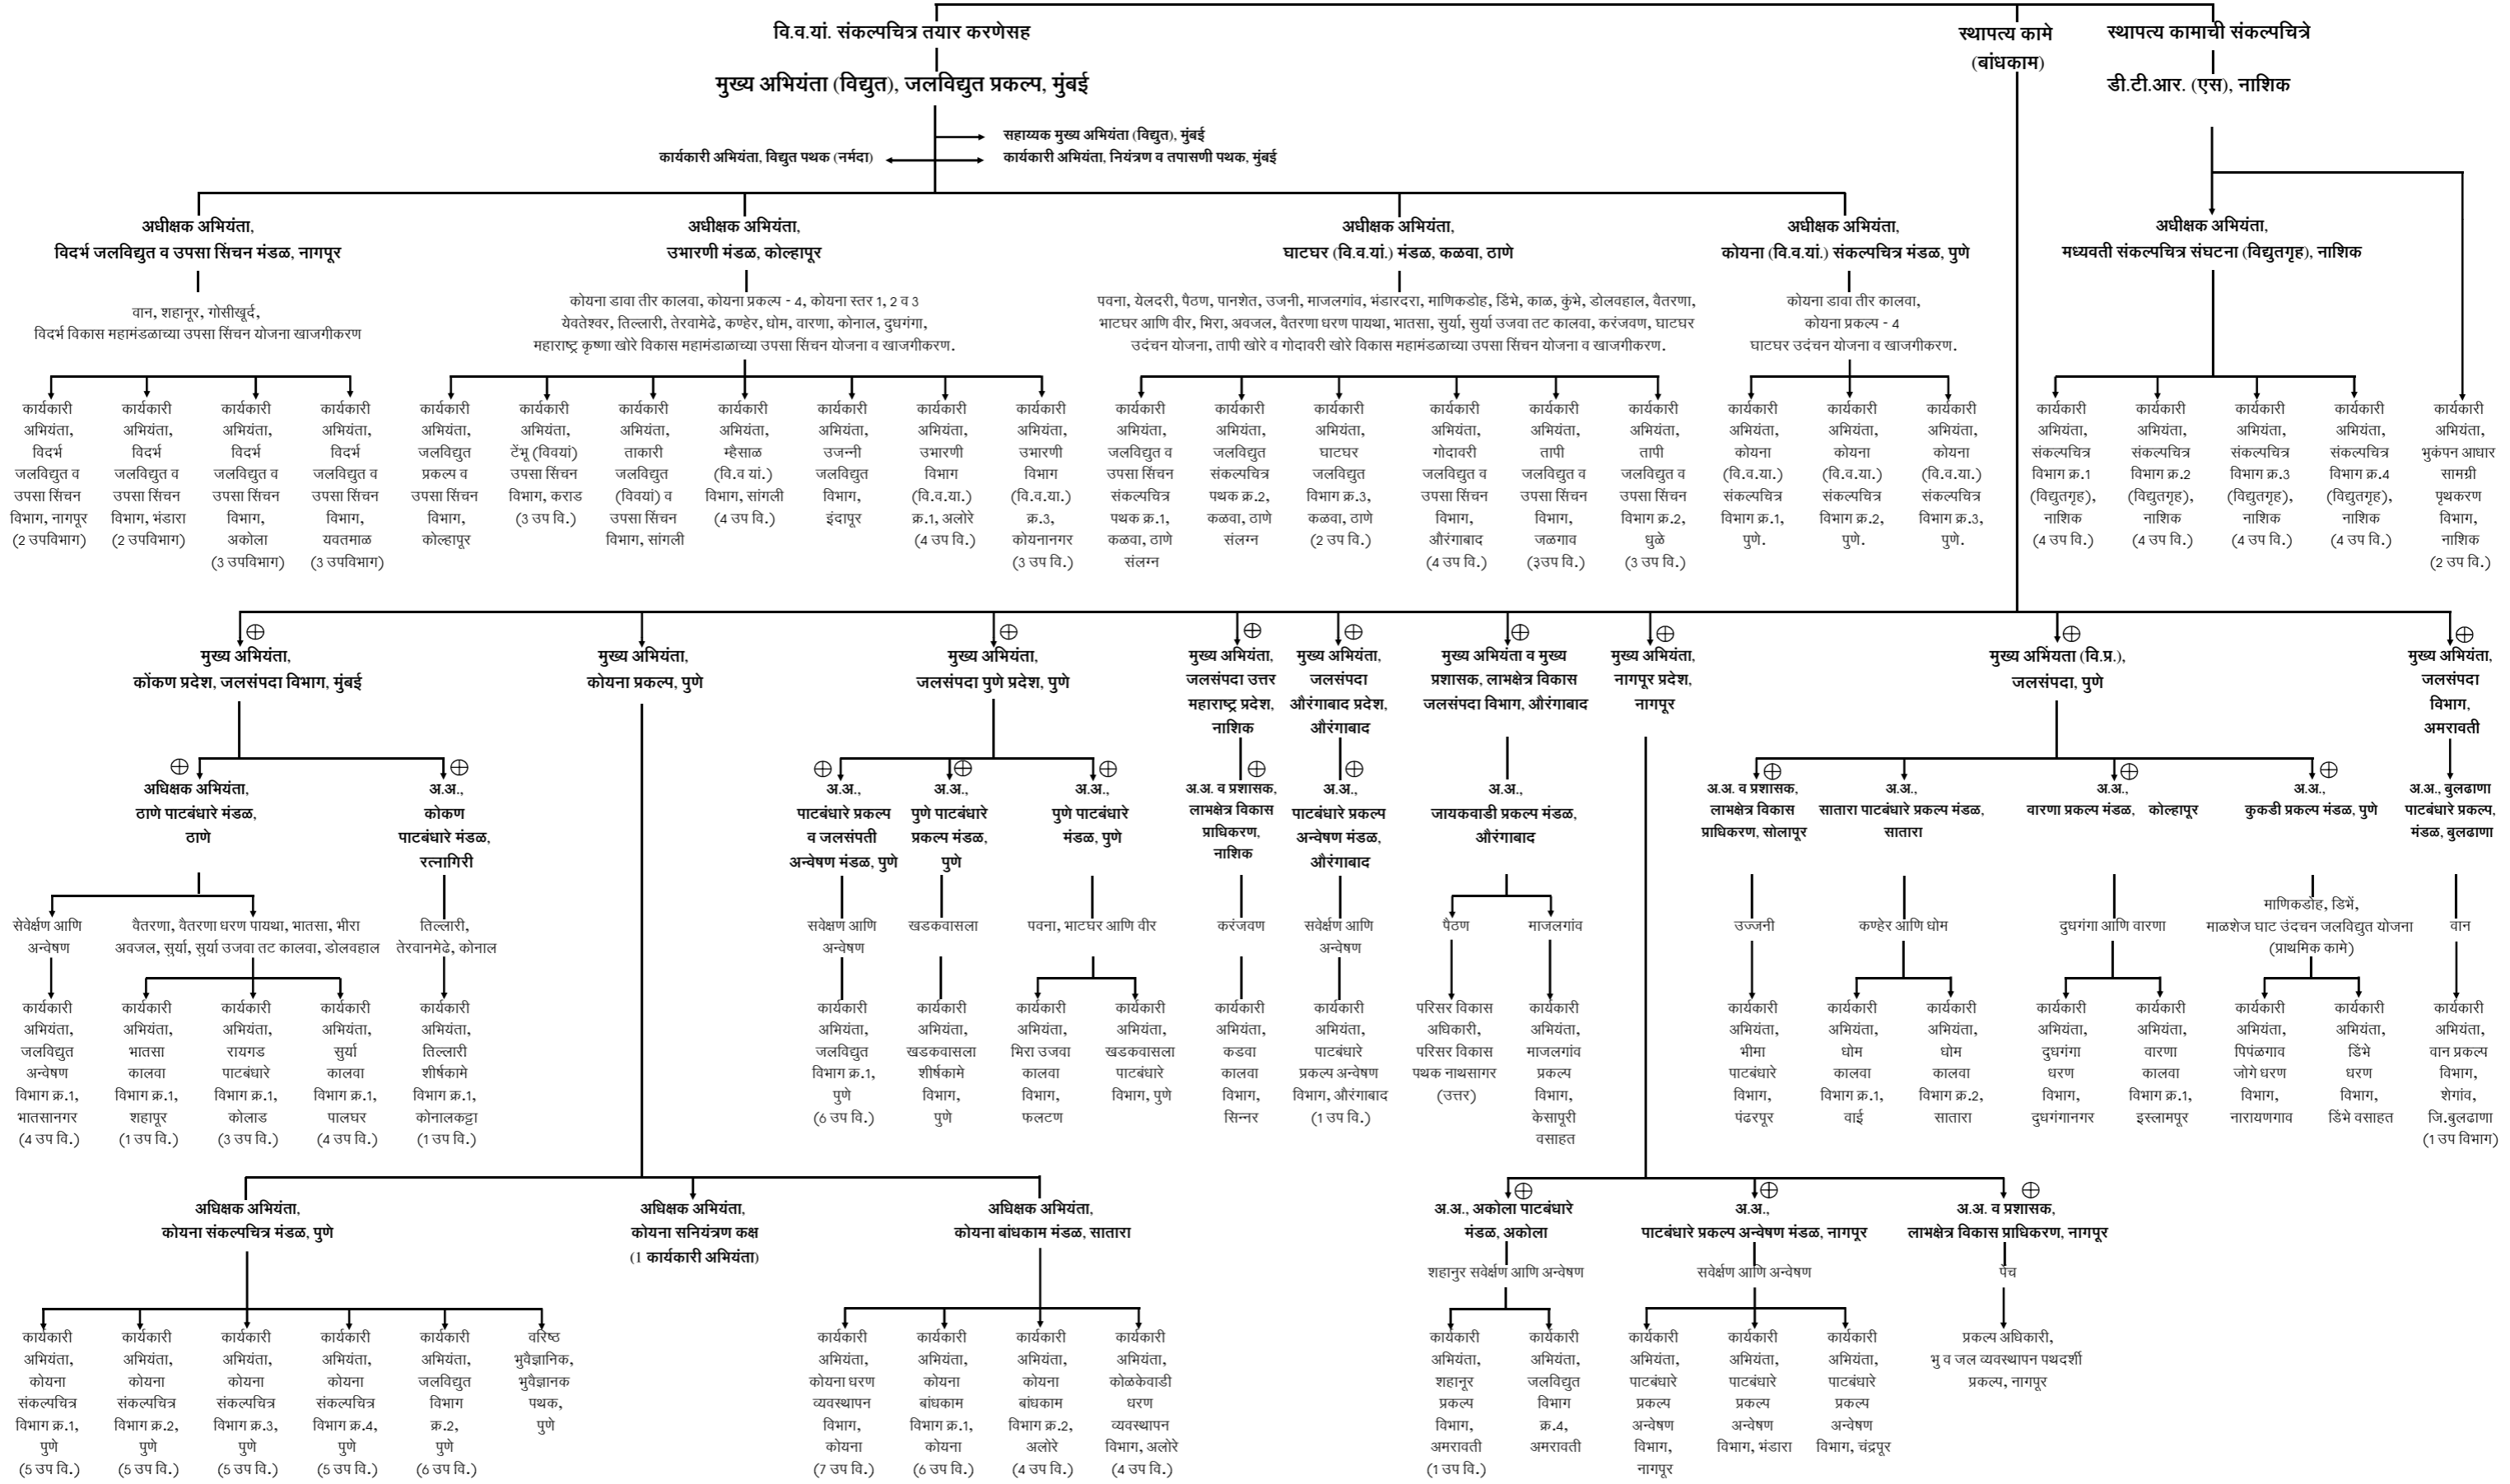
वि.व.यां. संकल्पचित्र तयार करणेसह

मुख्य अभियंता (विद्युत), जलविद्युत प्रकल्प, मुंबई

स्थापत्य कामे (बांधकाम)

स्थापत्य कामाची संकल्पचित्रे

डी.टी.आर. (एस), नाशिक

सहाय्यक मुख्य अभियंता (विद्युत), मुंबई

कार्यकारी अभियंता, विद्युत पथक (नर्मदा)

कार्यकारी अभियंता, नियंत्रण व तपासणी पथक, मुंबई

अधीक्षक अभियंता, विदर्भ जलविद्युत व उपसा सिंचन मंडळ, नागपूर

वान, शहानूर, गोसीखुर्द, विदर्भ विकास महामंडळाच्या उपसा सिंचन योजना खाजगीकरण

कार्यकारी अभियंता, विदर्भ जलविद्युत व उपसा सिंचन विभाग, नागपूर (2 उपविभाग)

कार्यकारी अभियंता, विदर्भ जलविद्युत व उपसा सिंचन विभाग, भंडारा (2 उपविभाग)

कार्यकारी अभियंता, विदर्भ जलविद्युत व उपसा सिंचन विभाग, अकोला (3 उपविभाग)

कार्यकारी अभियंता, विदर्भ जलविद्युत व उपसा सिंचन विभाग, यवतमाळ (3 उपविभाग)

अधीक्षक अभियंता, उभारणी मंडळ, कोल्हापूर

कोयना डावा तीर कालवा, कोयना प्रकल्प - 4, कोयना स्तर 1, 2 व 3 येवतेश्वर, तिल्लारी, तेरवामेढे, कण्हेर, धोम, वारणा, कोनाल, दुधगंगा, महाराष्ट्र कृष्णा खोरे विकास महामंडळाच्या उपसा सिंचन योजना व खाजगीकरण.

कार्यकारी अभियंता, जलविद्युत प्रकल्प व उपसा सिंचन विभाग, कोल्हापूर

कार्यकारी अभियंता, टेंभू (विवयां) उपसा सिंचन विभाग, कराड (3 उप वि.)

कार्यकारी अभियंता, ताकारी जलविद्युत (विवयां) व उपसा सिंचन विभाग, सांगली

कार्यकारी अभियंता, म्हैसाळ (वि.व यां.) विभाग, सांगली (4 उप वि.)

कार्यकारी अभियंता, उजनी जलविद्युत विभाग, इंदापूर

कार्यकारी अभियंता, उभारणी विभाग (वि.व.या.) क्र.1, अलोरे (4 उप वि.)

कार्यकारी अभियंता, उभारणी विभाग (वि.व.या.) क्र.3, कोयनानगर (3 उप वि.)

अधीक्षक अभियंता, घाटघर (वि.व.यां.) मंडळ, कळवा, ठाणे

पवना, येलदरी, पैठण, पानशेत, उजनी, माजलगांव, भंडारदरा, माणिकडोह, डिंभे, काळ, कुंभे, डोलवहाल, वैतरणा, भाटघर आणि वीर, भिरा, अवजल, वैतरणा धरण पायथा, भातसा, सुर्या, सुर्या उजवा तट कालवा, करंजवण, घाटघर उदंचन योजना, तापी खोरे व गोदावरी खोरे विकास महामंडळाच्या उपसा सिंचन योजना व खाजगीकरण.

कार्यकारी अभियंता, जलविद्युत व उपसा सिंचन संकल्पचित्र पथक क्र.1, कळवा, ठाणे संलग्न

कार्यकारी अभियंता, जलविद्युत संकल्पचित्र पथक क्र.2, कळवा, ठाणे संलग्न

कार्यकारी अभियंता, घाटघर जलविद्युत विभाग क्र.3, कळवा, ठाणे (2 उप वि.)

कार्यकारी अभियंता, गोदावरी जलविद्युत व उपसा सिंचन विभाग, औरंगाबाद (4 उप वि.)

कार्यकारी अभियंता, तापी जलविद्युत व उपसा सिंचन विभाग, जळगाव (3उप वि.)

कार्यकारी अभियंता, तापी जलविद्युत व उपसा सिंचन विभाग क्र.2, धुळे (3 उप वि.)

अधीक्षक अभियंता, कोयना (वि.व.यां.) संकल्पचित्र मंडळ, पुणे

कोयना डावा तीर कालवा, कोयना प्रकल्प - 4 घाटघर उदंचन योजना व खाजगीकरण.

कार्यकारी अभियंता, कोयना (वि.व.या.) संकल्पचित्र विभाग क्र.1, पुणे.

कार्यकारी अभियंता, कोयना (वि.व.या.) संकल्पचित्र विभाग क्र.2, पुणे.

कार्यकारी अभियंता, कोयना (वि.व.या.) संकल्पचित्र विभाग क्र.3, पुणे.

अधीक्षक अभियंता, मध्यवर्ती संकल्पचित्र संघटना (विद्युतगृह), नाशिक

कार्यकारी अभियंता, संकल्पचित्र विभाग क्र.1 (विद्युतगृह), नाशिक (4 उप वि.)

कार्यकारी अभियंता, संकल्पचित्र विभाग क्र.2 (विद्युतगृह), नाशिक (4 उप वि.)

कार्यकारी अभियंता, संकल्पचित्र विभाग क्र.3 (विद्युतगृह), नाशिक (4 उप वि.)

कार्यकारी अभियंता, संकल्पचित्र विभाग क्र.4 (विद्युतगृह), नाशिक (4 उप वि.)

कार्यकारी अभियंता, भुकंपन आधार सामग्री पृथकरण विभाग, नाशिक (2 उप वि.)

मुख्य अभियंता, कोंकण प्रदेश, जलसंपदा विभाग, मुंबई

मुख्य अभियंता, कोयना प्रकल्प, पुणे

मुख्य अभियंता, जलसंपदा पुणे प्रदेश, पुणे

मुख्य अभियंता, जलसंपदा उत्तर महाराष्ट्र प्रदेश, नाशिक

मुख्य अभियंता, जलसंपदा औरंगाबाद प्रदेश, औरंगाबाद

मुख्य अभियंता व मुख्य प्रशासक, लाभक्षेत्र विकास जलसंपदा विभाग, औरंगाबाद

मुख्य अभियंता, नागपूर प्रदेश, नागपूर

मुख्य अभियंता (वि.प्र.), जलसंपदा, पुणे

मुख्य अभियंता, जलसंपदा विभाग, अमरावती

अधिक्षक अभियंता, ठाणे पाटबंधारे मंडळ, ठाणे

अ.अ., कोकण पाटबंधारे मंडळ, रत्नागिरी

सेवेक्षण आणि अन्वेषण

वैतरणा, वैतरणा धरण पायथा, भातसा, भीरा अवजल, सुर्या, सुर्या उजवा तट कालवा, डोलवहाल

तिल्लारी, तेरवानमेढे, कोनाल

कार्यकारी अभियंता, जलविद्युत अन्वेषण विभाग क्र.1, भातसानगर (4 उप वि.)

कार्यकारी अभियंता, भातसा कालवा विभाग क्र.1, शहापूर (1 उप वि.)

कार्यकारी अभियंता, रायगड पाटबंधारे विभाग क्र.1, कोलाड (3 उप वि.)

कार्यकारी अभियंता, सुर्या कालवा विभाग क्र.1, पालघर (4 उप वि.)

कार्यकारी अभियंता, तिल्लारी शीर्षकामे विभाग क्र.1, कोनालकट्टा (1 उप वि.)

अ.अ., पाटबंधारे प्रकल्प व जलसंपत्ती अन्वेषण मंडळ, पुणे

अ.अ., पुणे पाटबंधारे प्रकल्प मंडळ, पुणे

अ.अ., पुणे पाटबंधारे मंडळ, पुणे

सवेक्षण आणि अन्वेषण

खडकवासला

पवना, भाटघर आणि वीर

कार्यकारी अभियंता, जलविद्युत विभाग क्र.1, पुणे (6 उप वि.)

कार्यकारी अभियंता, खडकवासला शीर्षकामे विभाग, पुणे

कार्यकारी अभियंता, भिरा उजवा कालवा विभाग, फलटण

कार्यकारी अभियंता, खडकवासला पाटबंधारे विभाग, पुणे

अ.अ. व प्रशासक, लाभक्षेत्र विकास प्राधिकरण, नाशिक

करंजवण

कार्यकारी अभियंता, कडवा कालवा विभाग, सिन्नर

अ.अ., पाटबंधारे प्रकल्प अन्वेषण मंडळ, औरंगाबाद

सर्वेक्षण आणि अन्वेषण

कार्यकारी अभियंता, पाटबंधारे प्रकल्प अन्वेषण विभाग, औरंगाबाद (1 उप वि.)

अ.अ., जायकवाडी प्रकल्प मंडळ, औरंगाबाद

पैठण

माजलगांव

परिसर विकास अधिकारी, परिसर विकास पथक नाथसागर (उत्तर)

कार्यकारी अभियंता, माजलगांव प्रकल्प विभाग, केसापूरी वसाहत

अ.अ. व प्रशासक, लाभक्षेत्र विकास प्राधिकरण, सोलापूर

उज्जनी

कार्यकारी अभियंता, भीमा पाटबंधारे विभाग, पंढरपूर

अ.अ., सातारा पाटबंधारे प्रकल्प मंडळ, सातारा

कण्हेर आणि धोम

कार्यकारी अभियंता, धोम कालवा विभाग क्र.1, वाई

कार्यकारी अभियंता, धोम कालवा विभाग क्र.2, सातारा

अ.अ., वारणा प्रकल्प मंडळ, कोल्हापूर

दुधगंगा आणि वारणा

कार्यकारी अभियंता, दुधगंगा धरण विभाग, दुधगंगानगर

कार्यकारी अभियंता, वारणा कालवा विभाग क्र.1, इस्लामपूर

अ.अ., कुकडी प्रकल्प मंडळ, पुणे

माणिकडोह, डिंभें, माळशेज घाट उदंचन जलविद्युत योजना (प्राथमिक कामे)

कार्यकारी अभियंता, पिंपळगाव जोगे धरण विभाग, नारायणगाव

कार्यकारी अभियंता, डिंभे धरण विभाग, डिंभे वसाहत

अ.अ., बुलढाणा पाटबंधारे प्रकल्प, मंडळ, बुलढाणा

वान

कार्यकारी अभियंता, वान प्रकल्प विभाग, शेगांव, जि.बुलढाणा (1 उप विभाग)

अधिक्षक अभियंता, कोयना संकल्पचित्र मंडळ, पुणे

अधिक्षक अभियंता, कोयना सनियंत्रण कक्ष (1 कार्यकारी अभियंता)

अधिक्षक अभियंता, कोयना बांधकाम मंडळ, सातारा

कार्यकारी अभियंता, कोयना संकल्पचित्र विभाग क्र.1, पुणे (5 उप वि.)

कार्यकारी अभियंता, कोयना संकल्पचित्र विभाग क्र.2, पुणे (5 उप वि.)

कार्यकारी अभियंता, कोयना संकल्पचित्र विभाग क्र.3, पुणे (5 उप वि.)

कार्यकारी अभियंता, कोयना संकल्पचित्र विभाग क्र.4, पुणे (5 उप वि.)

कार्यकारी अभियंता, जलविद्युत विभाग क्र.2, पुणे (6 उप वि.)

वरिष्ठ भुवैज्ञानिक, भुवैज्ञानक पथक, पुणे

कार्यकारी अभियंता, कोयना धरण व्यवस्थापन विभाग, कोयना (7 उप वि.)

कार्यकारी अभियंता, कोयना बांधकाम विभाग क्र.1, कोयना (6 उप वि.)

कार्यकारी अभियंता, कोयना बांधकाम विभाग क्र.2, अलोरे (4 उप वि.)

कार्यकारी अभियंता, कोळकेवाडी धरण व्यवस्थापन विभाग, अलोरे (4 उप वि.)

अ.अ., अकोला पाटबंधारे मंडळ, अकोला

शहानुर सवेक्षण आणि अन्वेषण

कार्यकारी अभियंता, शहानूर प्रकल्प विभाग, अमरावती (1 उप वि.)

कार्यकारी अभियंता, जलविद्युत विभाग क्र.4, अमरावती

अ.अ., पाटबंधारे प्रकल्प अन्वेषण मंडळ, नागपूर

सवेक्षण आणि अन्वेषण

कार्यकारी अभियंता, पाटबंधारे प्रकल्प अन्वेषण विभाग, नागपूर

कार्यकारी अभियंता, पाटबंधारे प्रकल्प अन्वेषण विभाग, भंडारा

कार्यकारी अभियंता, पाटबंधारे प्रकल्प अन्वेषण विभाग, चंद्रपूर

अ.अ. व प्रशासक, लाभक्षेत्र विकास प्राधिकरण, नागपूर

पेंच

प्रकल्प अधिकारी, भु व जल व्यवस्थापन पथदर्शी प्रकल्प, नागपूर